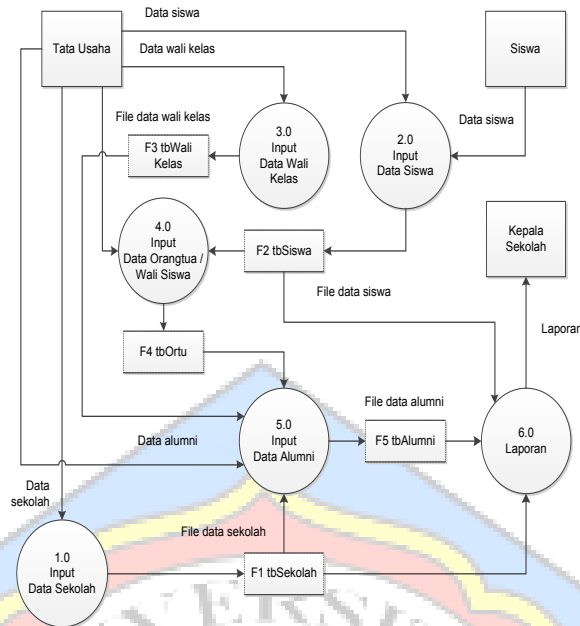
Data siswa

Tata Usaha

Data wali kelas

Siswa

File data wali kelas

3.0
Input
Data Wali
Kelas

2.0
Input
Data Siswa

Data siswa

F3 tbWali
Kelas

4.0
Input
Data Orangtua /
Wali Siswa

F2 tbSiswa

Kepala
Sekolah

File data siswa

Laporan

F4 tbOrtu

File data alumni

5.0
Input
Data Alumni

F5 tbAlumni

6.0
Laporan

Data alumni

Data
sekolah

File data sekolah

1.0
Input
Data Sekolah

F1 tbSekolah